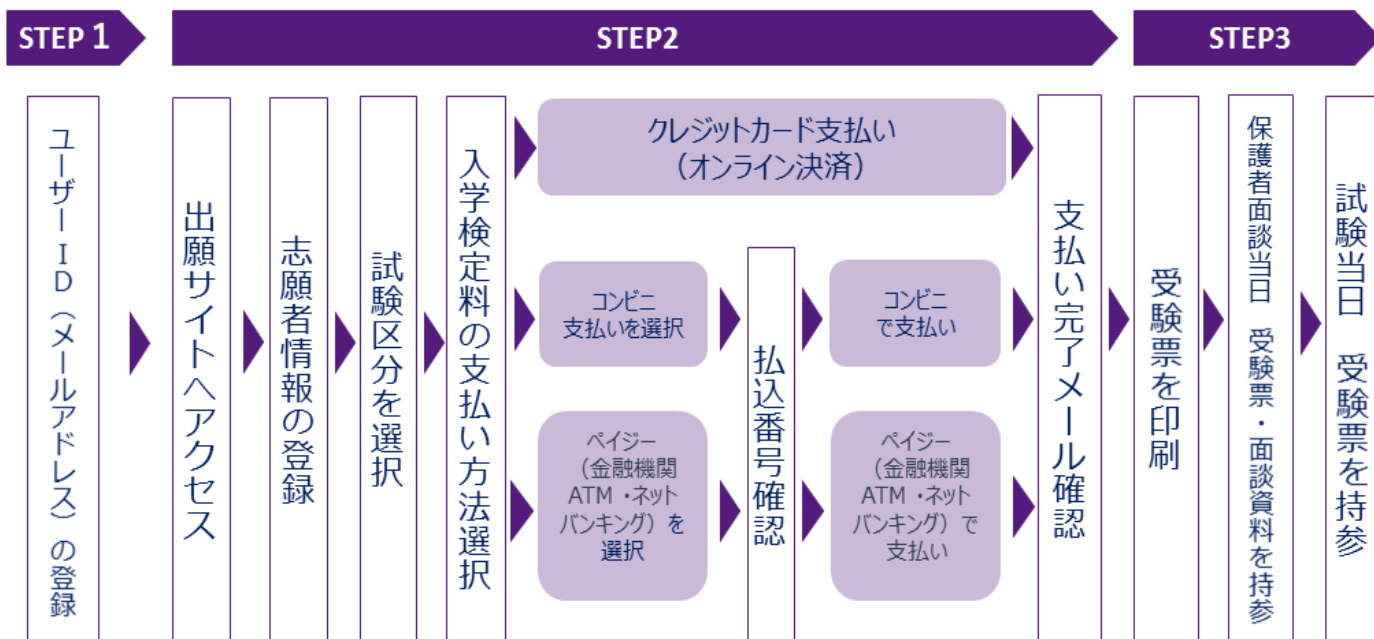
STEP 1

STEP2

STEP3

ユーザーID（メールアドレス）の登録

出願サイトへアクセス

志願者情報の登録

試験区分を選択

入学検定料の支払い方法選択

クレジットカード支払い
（オンライン決済）

コンビニ
支払いを選択

ペイジー
（金融機関
ATM・ネット
バンキング）を
選択

払込番号確認

コンビニ
で支払い

ペイジー
（金融機関
ATM・ネット
バンキング）で
支払い

支払い完了メール確認

受験票を印刷

保護者面談当日　受験票・面談資料を持参

試験当日　受験票を持参